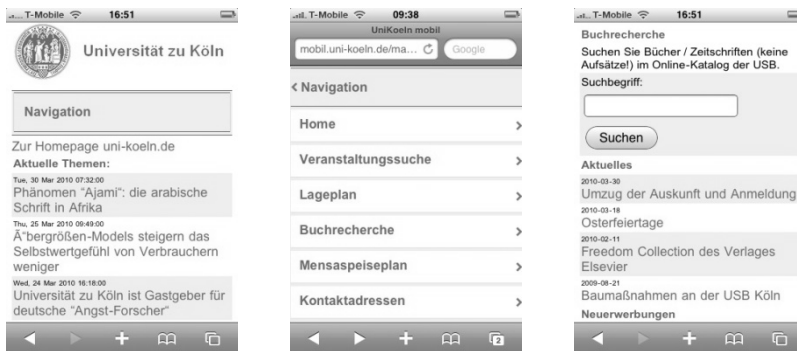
T-Mobile 16:51

Universität zu Köln

Navigation

Zur Homepage uni-koeln.de

Aktuelle Themen:

Tue, 30 Mar 2010 07:32:00

Phänomen "Ajami": die arabische Schrift in Afrika

Thu, 25 Mar 2010 09:49:00

Ä"bergrößen-Models steigern das Selbstwertgefühl von Verbrauchern weniger

Wed, 24 Mar 2010 16:18:00

Universität zu Köln ist Gastgeber für deutsche "Angst-Forscher"

T-Mobile 09:38

UniKoeln mobil

mobil.uni-koeln.de/ma...

Google

< Navigation

Home

Veranstaltungssuche

Lageplan

Buchrecherche

Mensaspeiseplan

Kontaktadressen

2

T-Mobile 16:51

Buchrecherche

Suchen Sie Bücher / Zeitschriften (keine Aufsätze!) im Online-Katalog der USB.

Suchbegriff:

Suchen

Aktuelles

2010-03-30

Umzug der Auskunft und Anmeldung

2010-03-18

Osterfeiertage

2010-02-11

Freedom Collection des Verlages Elsevier

2009-08-21

Baumaßnahmen an der USB Köln

Neuerwerbungen